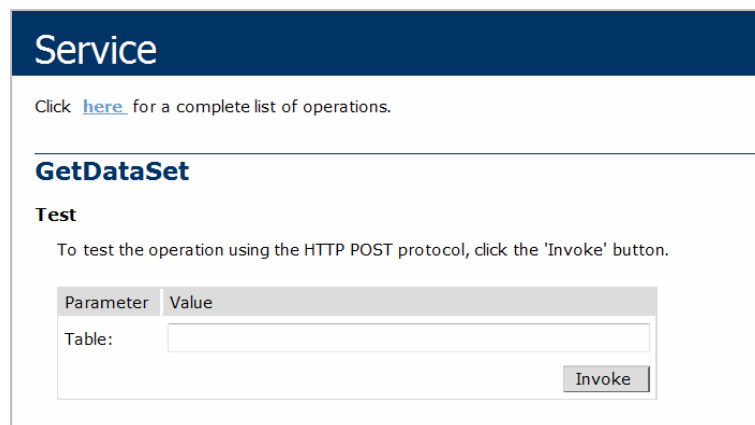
Service

Click here for a complete list of operations.

GetDataSet

Test

To test the operation using the HTTP POST protocol, click the 'Invoke' button.

| Parameter | Value |
|---|---|
| Table: | |

Invoke